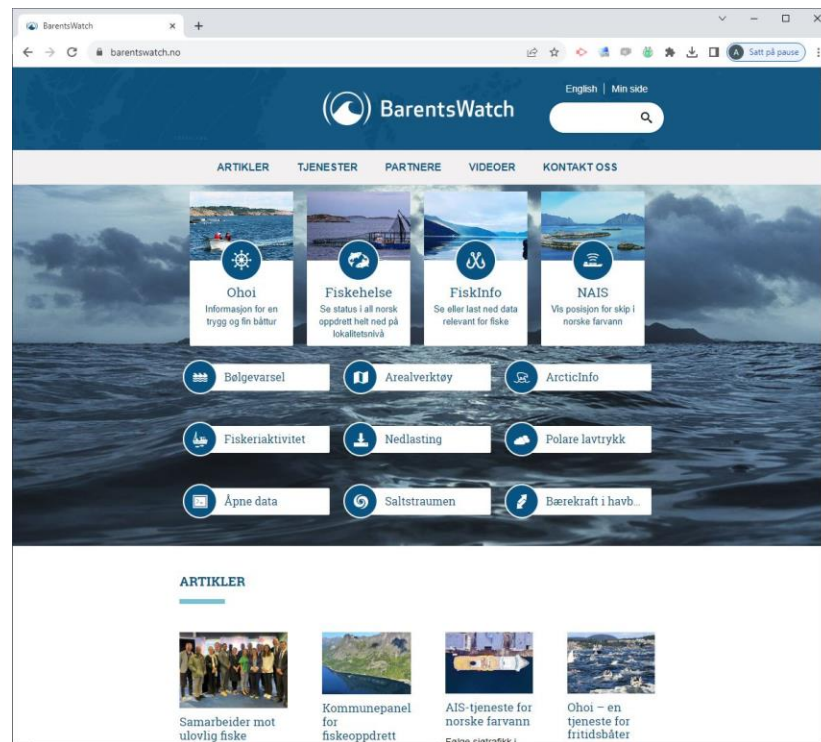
BarentsWatch ×

barentswatch.no

A Satt på pause

English | Min side

BarentsWatch

ARTIKLER TJENESTER PARTNERE VIDEOER KONTAKT OSS

Ohoi
Informasjon for en trygg og fin båttur

Fiskehelse
Se status i all norsk oppdrett helt ned på lokalitetsnivå

FiskInfo
Se eller last ned data relevant for fiske

NAIS
Vis posisjon for skip i norske farvann

Bølgevarsel

Arealverktøy

ArcticInfo

Fiskeriaktivitet

Nedlasting

Polare lavtrykk

Åpne data

Saltstraumen

Bærekraft i havb...

ARTIKLER

Samarbeider mot ulovlig fiske

Kommunepanel for fiskeoppdrett

AIS-tjeneste for norske farvann

Følge sjøtrafikk i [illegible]

Ohoi – en tjeneste for fritidsbåter